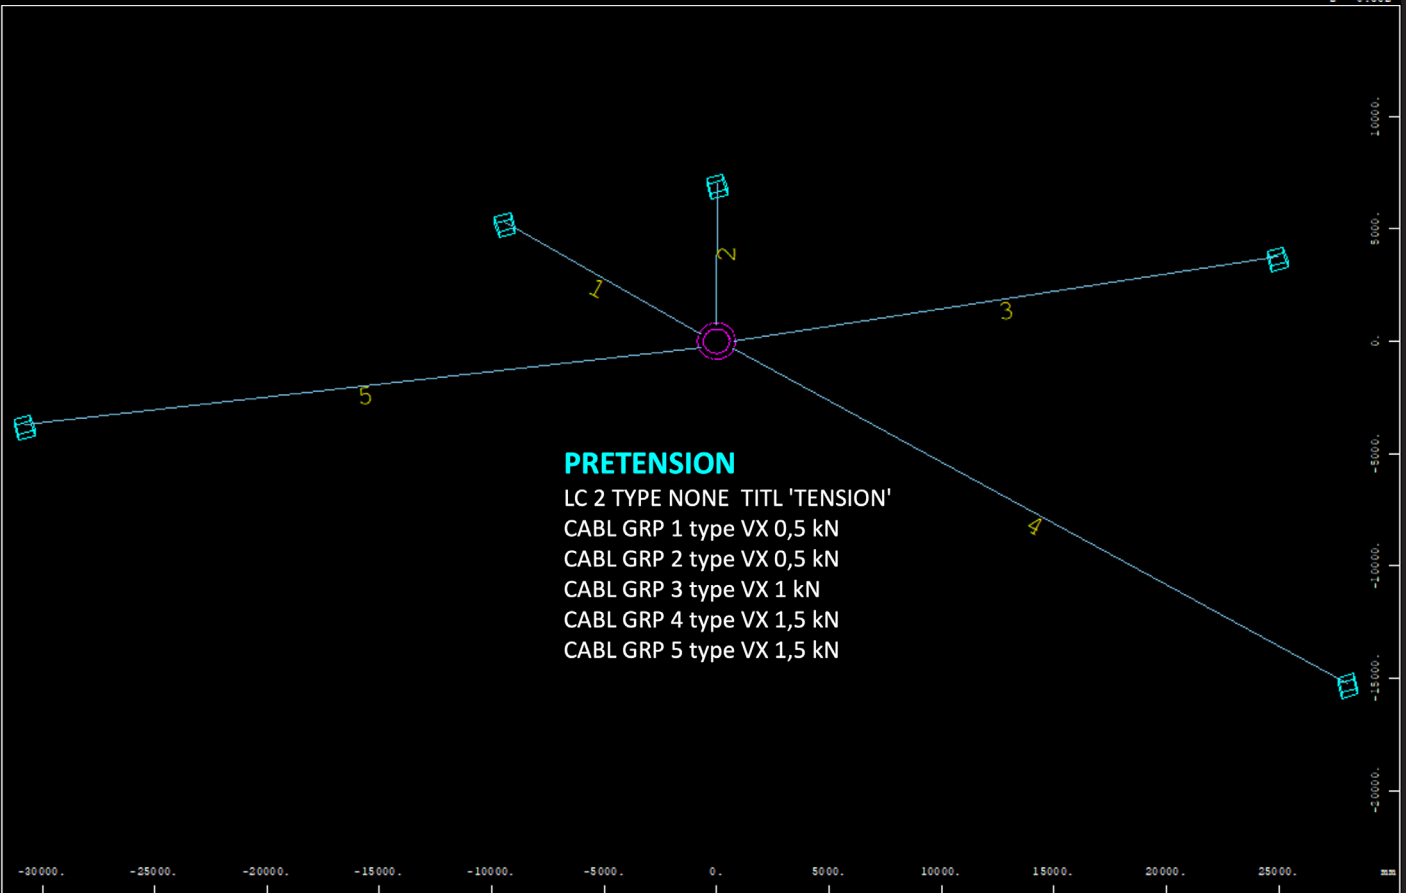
2

1

3

5

4

PRETENSION
LC 2 TYPE NONE TITL 'TENSION'
CABL GRP 1 type VX 0,5 kN
CABL GRP 2 type VX 0,5 kN
CABL GRP 3 type VX 1 kN
CABL GRP 4 type VX 1,5 kN
CABL GRP 5 type VX 1,5 kN

10000.
5000.
0.
-5000.
-10000.
-15000.
-20000.

-30000. -25000. -20000. -15000. -10000. -5000. 0. 5000. 10000. 15000. 20000. 25000. mm